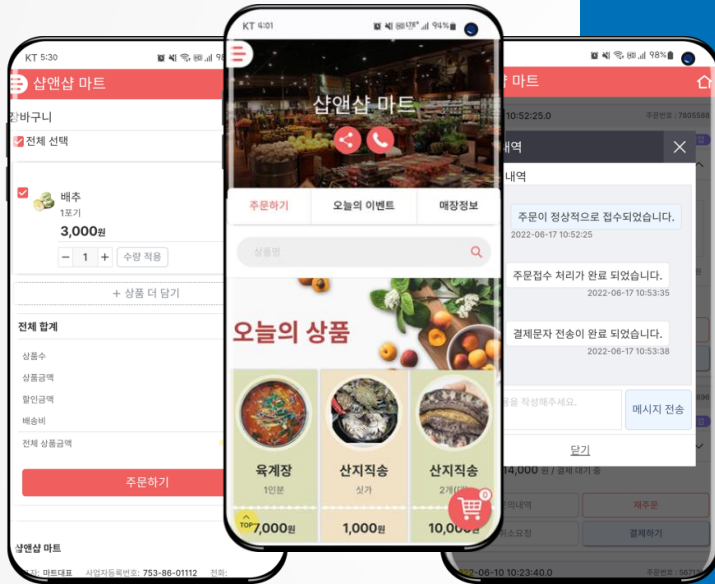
KT 5:30

샵앤샵 마트

장바구니

전체 선택

배추
1포기
3,000원
− 1 + 수량 적용

+ 상품 더 담기

전체 합계

상품수
상품금액
할인금액
배송비
전체 상품금액

주문하기

샵앤샵 마트
대표: 마트대표 사업자등록번호: 753-86-01112 전화:

KT 4:01

샵앤샵 마트

주문하기 | 오늘의 이벤트 | 매장정보

상품명

오늘의 상품

육계장
1인분
7,000원

산지직송
낫가
1,000원

산지직송
2개(1팩)
10,000원

TOP

0

마트

10:52:25.0
주문번호 : 7805588

내역

내역

주문이 정상적으로 접수되었습니다.
2022-06-17 10:52:25

주문접수 처리가 완료 되었습니다.
2022-06-17 10:53:35

결제문자 전송이 완료 되었습니다.
2022-06-17 10:53:38

을 작성해주세요.
메시지 전송

닫기

14,000원 / 결제 대기 중

문의내역
재주문
취소요청
결제하기

2022-06-10 10:23:40.0
주문번호 : 56713